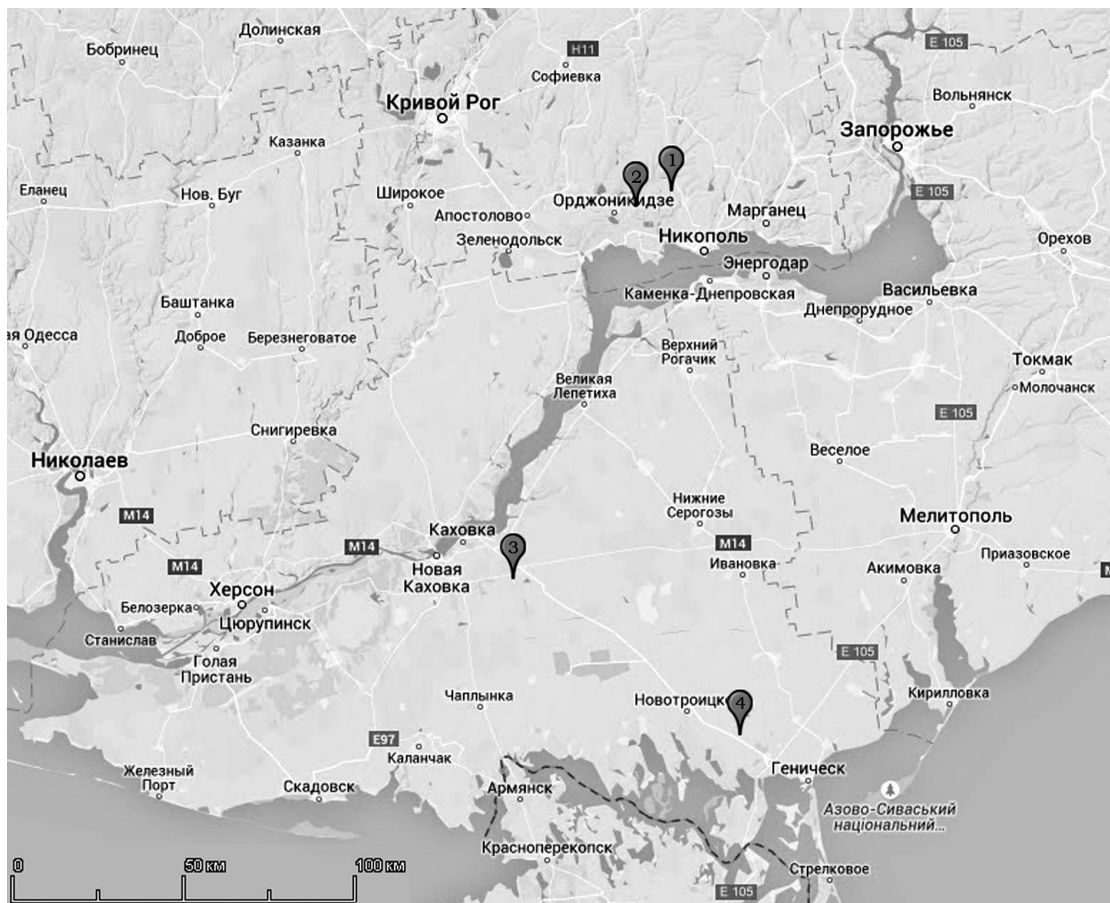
Бобринец
Долинская
H11
Софиевка
E 105
Кривой Рог
Вольнянск
Казанка
Запорожье
1
2
Еланец
Нов. Буг
Широкое
Апостолово
Орджоникидзе
E 105
Марганец
Зеленодольск
Никополь
Орехов
Энергодар
Каменка-Днепровская
Васильевка
Баштанка
Днепрорудное
ая Одесса
Доброе
Березнеговатое
Верхний Рогачик
Токмак
Великая Лепетиха
Молочанск
E 105
Снигиревка
Веселое
Николаев
Нижние Серогозы
M14
Каховка
3
Мелитополь
M14
M14
M14
Новая Каховка
Ивановка
Приазовское
Херсон
Акимовка
Белозерка
Цюрупинск
Станислав
Голая Пристань
E 105
Чаплынка
Новотроицк
4
Кирилловка
E97
Железный Порт
Каланчак
Геническ
Скадовск
Армянск
Азово-Сиваський національний...
Красноперекопск
Стрелковое
0
50 км
100 км
E 105